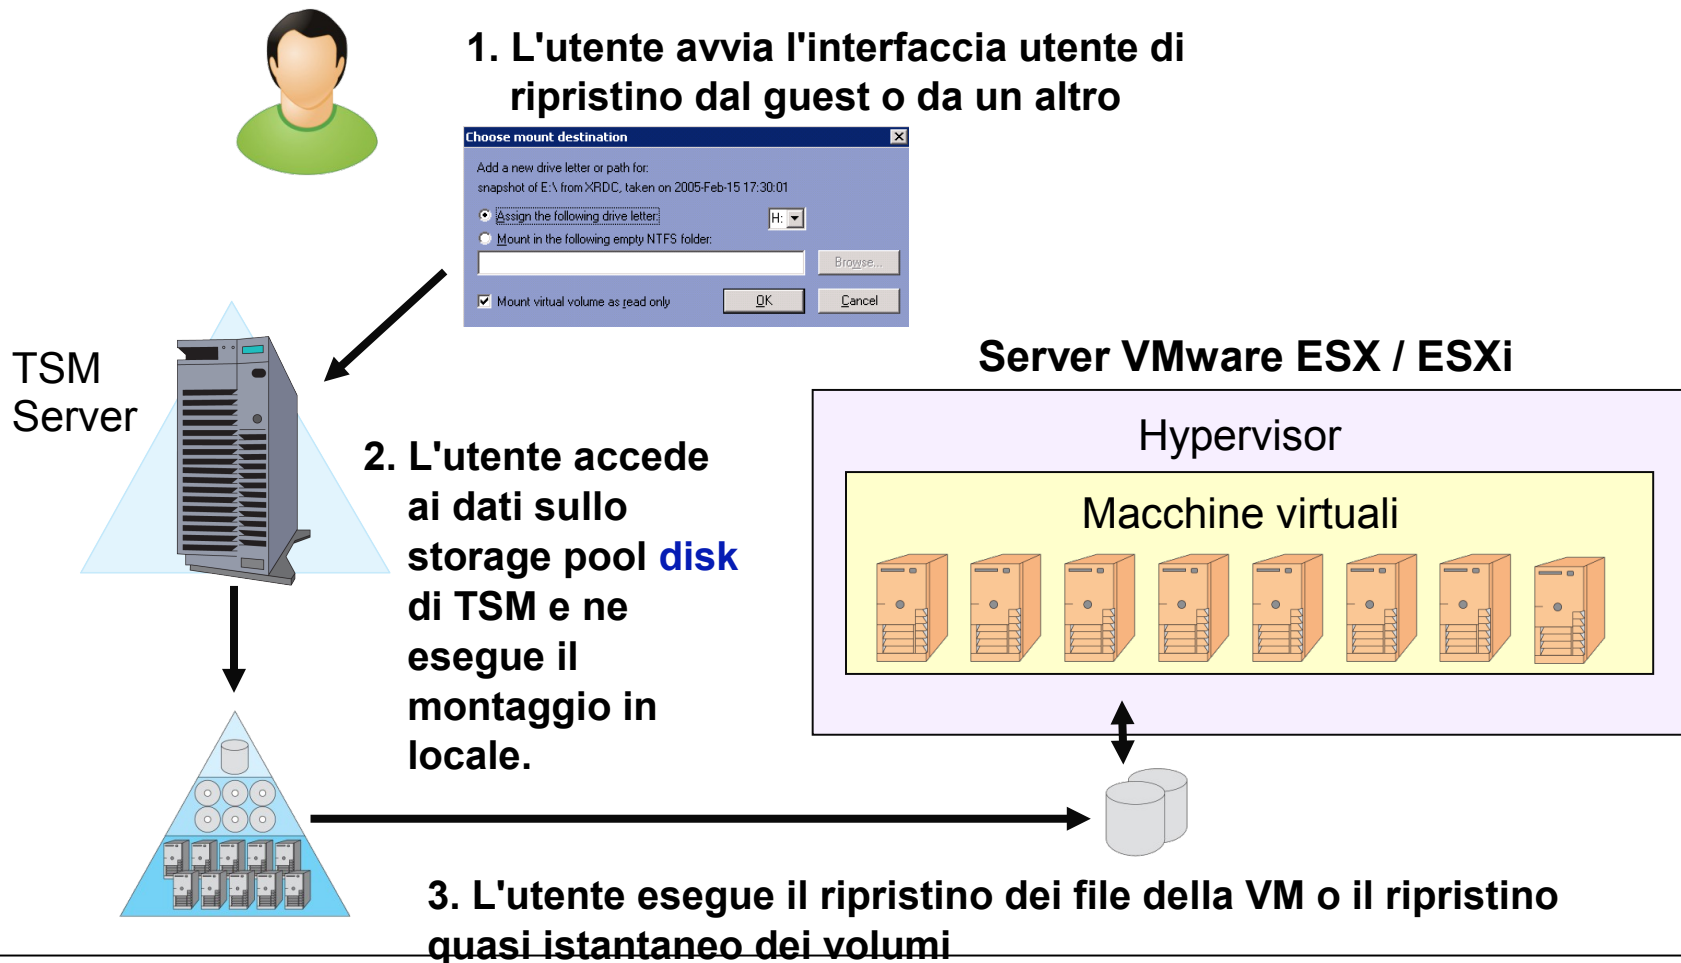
1. L'utente avvia l'interfaccia utente di ripristino dal guest o da un altro

Choose mount destination

Add a new drive letter or path for:
snapshot of E:\ from XRDC, taken on 2005-Feb-15 17:30:01

Assign the following drive letter: H:

Mount in the following empty NTFS folder:

Browse...

Mount virtual volume as read only

OK

Cancel

TSM Server

Server VMware ESX / ESXi

Hypervisor

Macchine virtuali

2. L'utente accede ai dati sullo storage pool disk di TSM e ne esegue il montaggio in locale.

3. L'utente esegue il ripristino dei file della VM o il ripristino quasi istantaneo dei volumi